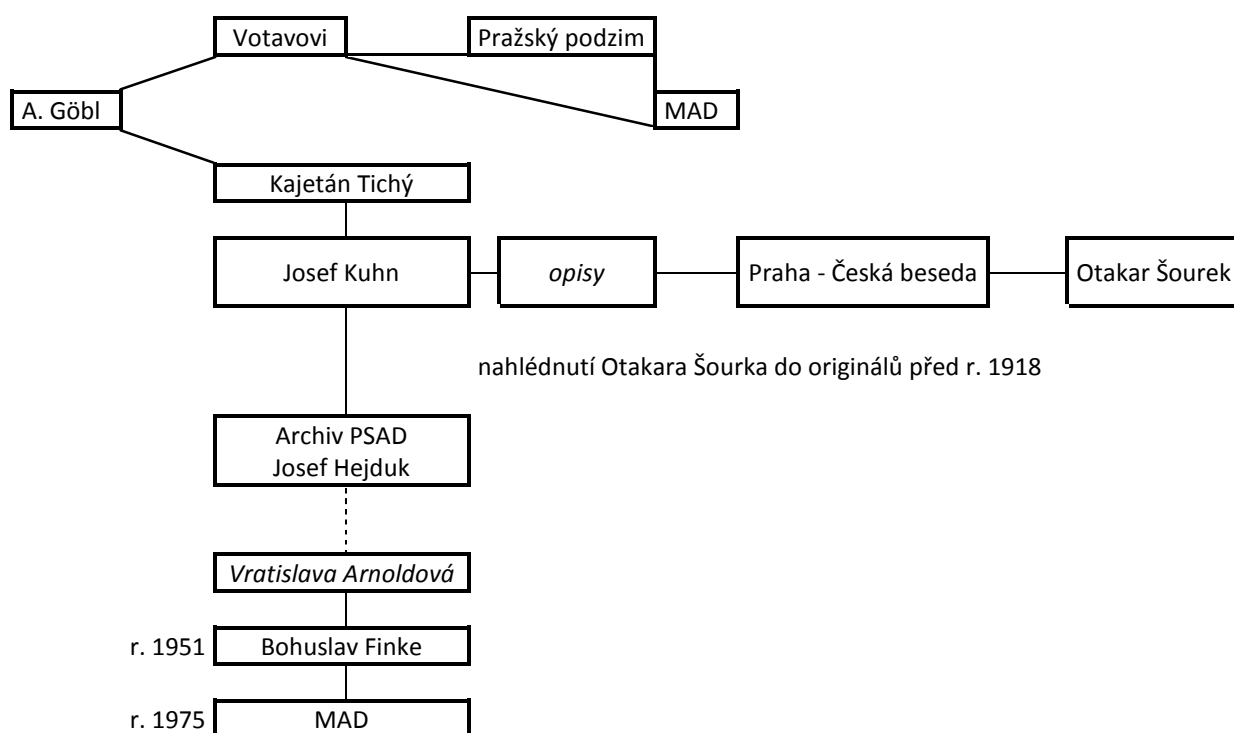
Votavovi

Pražský podzim

A. Göbl

MAD

Kajetán Tichý

Josef Kuhn

*opisy*

Praha - Česká beseda

Otakar Šourek

nahlédnutí Otakara Šourka do originálů před r. 1918

Archiv PSAD
Josef Hejduk

*Vratislava Arnoldová*

r. 1951

Bohuslav Finke

r. 1975

MAD